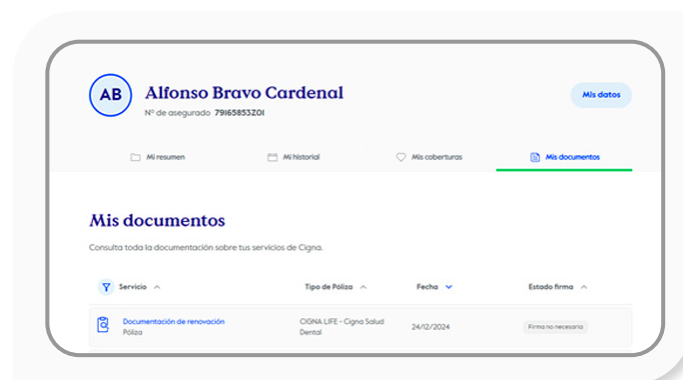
AB

Alfonso Bravo Cardenal

Nº de asegurado 79165853Z01

Mis datos

Mi resumen

Mi historial

Mis coberturas

Mis documentos

Mis documentos

Consulta toda la documentación sobre tus servicios de Cigna.

| Servicio | Tipo de Póliza | Fecha | Estado firma |
|---|---|---|---|
| Documentación de renovación Póliza | CIGNA LIFE - Cigna Salud Dental | 24/12/2024 | Firma no necesaria |